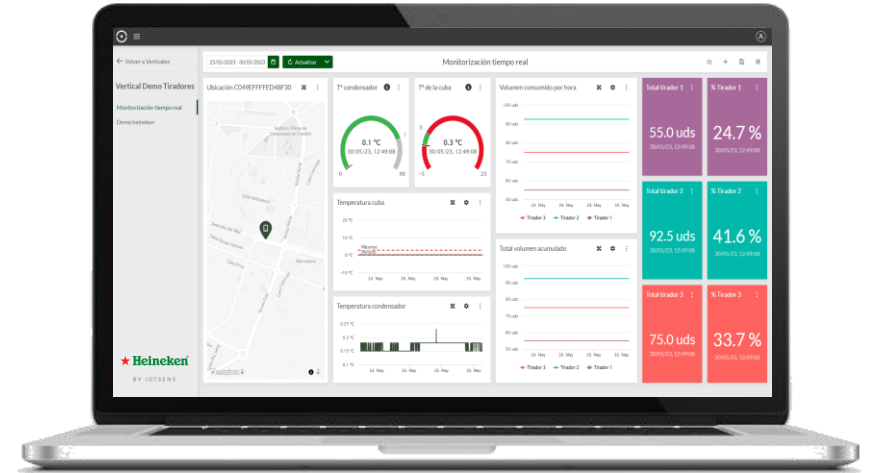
Volver a Verticales

Vertical Demo Tiradores

Monitorización tiempo real

Demo heineken

Heineken

BY IOTSENS

23/05/2023 - 30/05/2023

Actualizar

Monitorización tiempo real

Ubicación C049EFFFFED48F30

Tª condensador

0.1 °C
30/05/23, 12:49:08

0 90

Tª de la cuba

0.3 °C
30/05/23, 12:49:08

-5 25

Volumen consumido por hora

100 uds
90 uds
80 uds
70 uds
60 uds
50 uds

24. May 26. May 28. May 30. May

Tirador 3 Tirador 2 Tirador 1

Temperatura cuba

20 °C
10 °C
0 °C
-10 °C

Máximo
Mínimo

24. May 26. May 28. May 30. May

Total volumen acumulado

100 uds
90 uds
80 uds
70 uds
60 uds
50 uds

24. May 26. May 28. May 30. May

Tirador 3 Tirador 2 Tirador 1

Temperatura condensador

0.2 °C
0.15 °C
0.1 °C
0.05 °C

24. May 26. May 28. May 30. May

Total tirador 1

55.0 uds

30/05/23, 12:49:08

% Tirador 1

24.7 %

30/05/23, 12:49:08

Total tirador 2

92.5 uds

30/05/23, 12:49:08

% Tirador 2

41.6 %

30/05/23, 12:49:08

Total tirador 3

75.0 uds

30/05/23, 12:49:08

% Tirador 3

33.7 %

30/05/23, 12:49:08